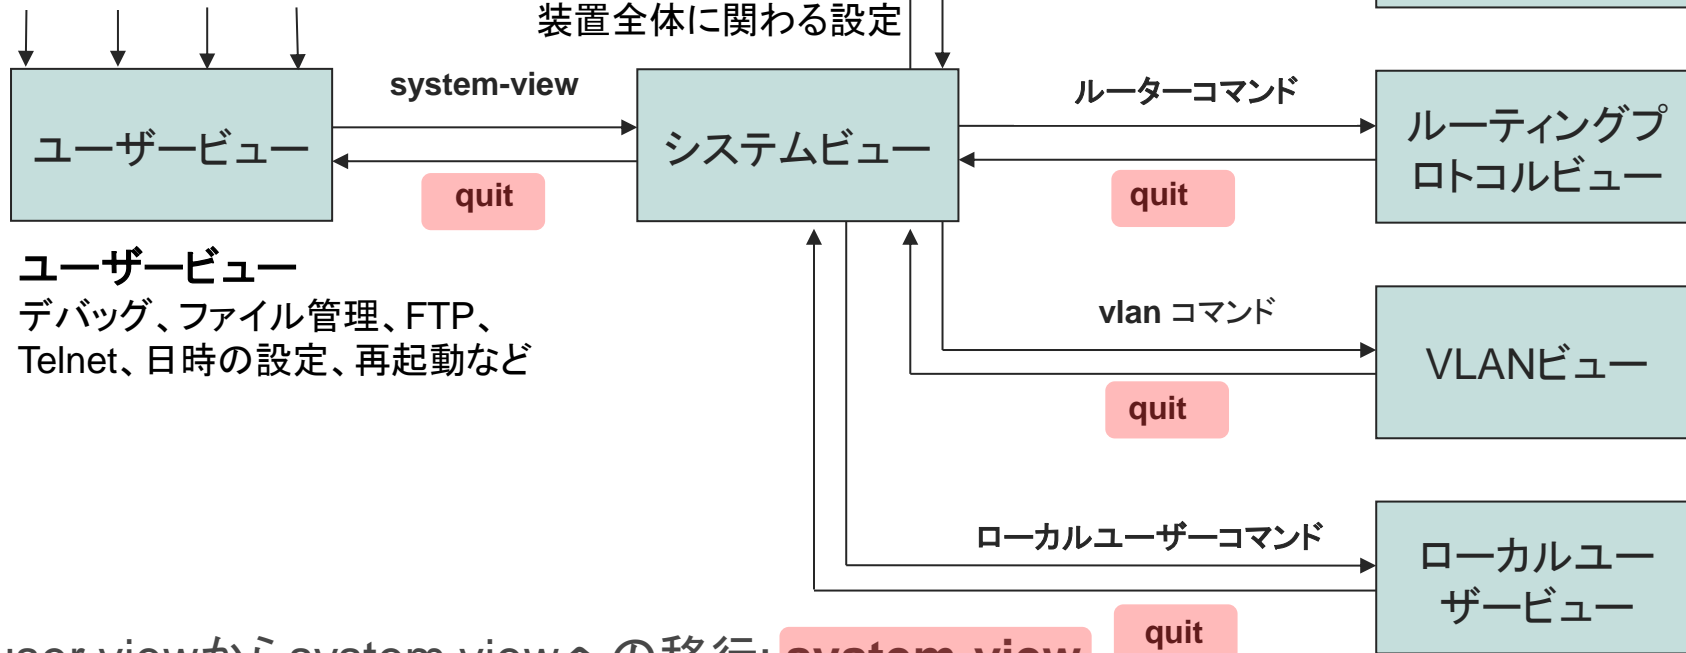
装置全体に関わる設定

ユーザービュー

system-view

quit

システムビュー

ルーターコマンド

quit

ルーティングプロトコルビュー

ユーザービュー
デバッグ、ファイル管理、FTP、Telnet、日時の設定、再起動など

vlan コマンド

quit

VLANビュー

ローカルユーザーコマンド

ローカルユーザービュー

quit

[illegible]ser viewから system viewへの移行: system-view